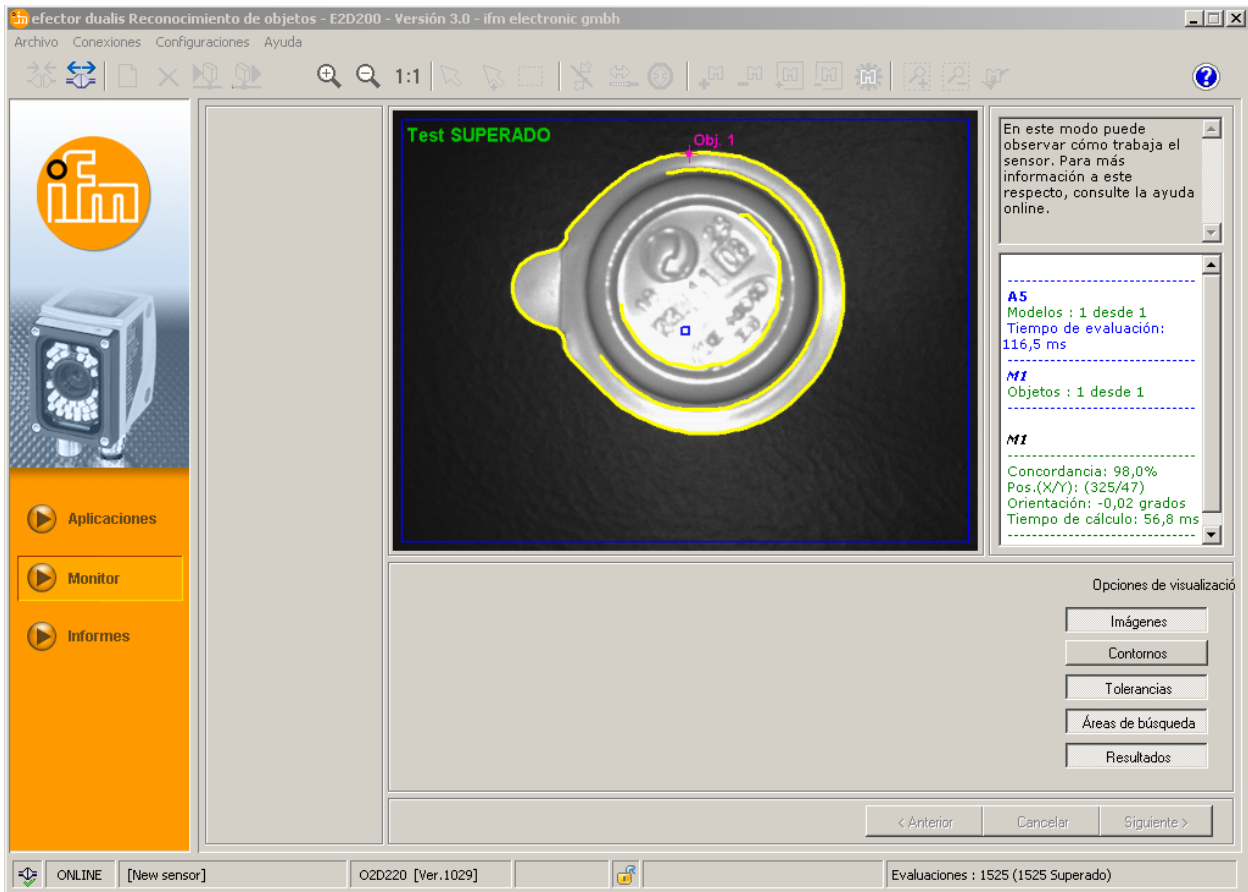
efector dualis Reconocimiento de objetos - E2D200 - Versión 3.0 - ifm electronic gmbh

Archivo Conexiones Configuraciones Ayuda

1:1

ifm

Aplicaciones

Monitor

Informes

Test SUPERADO

Obj. 1

En este modo puede observar cómo trabaja el sensor. Para más información a este respecto, consulte la ayuda online.

A5
Modelos : 1 desde 1
Tiempo de evaluación: 116,5 ms

M1
Objetos : 1 desde 1

M1

Concordancia: 98,0%
Pos.(X/Y): (325/47)
Orientación: -0,02 grados
Tiempo de cálculo: 56,8 ms

Opciones de visualizació

Imágenes

Contornos

Tolerancias

Áreas de búsqueda

Resultados

< Anterior

Cancelar

Siguiente >

ONLINE [New sensor] O2D220 [Ver.1029] Evaluaciones : 1525 (1525 Superado)